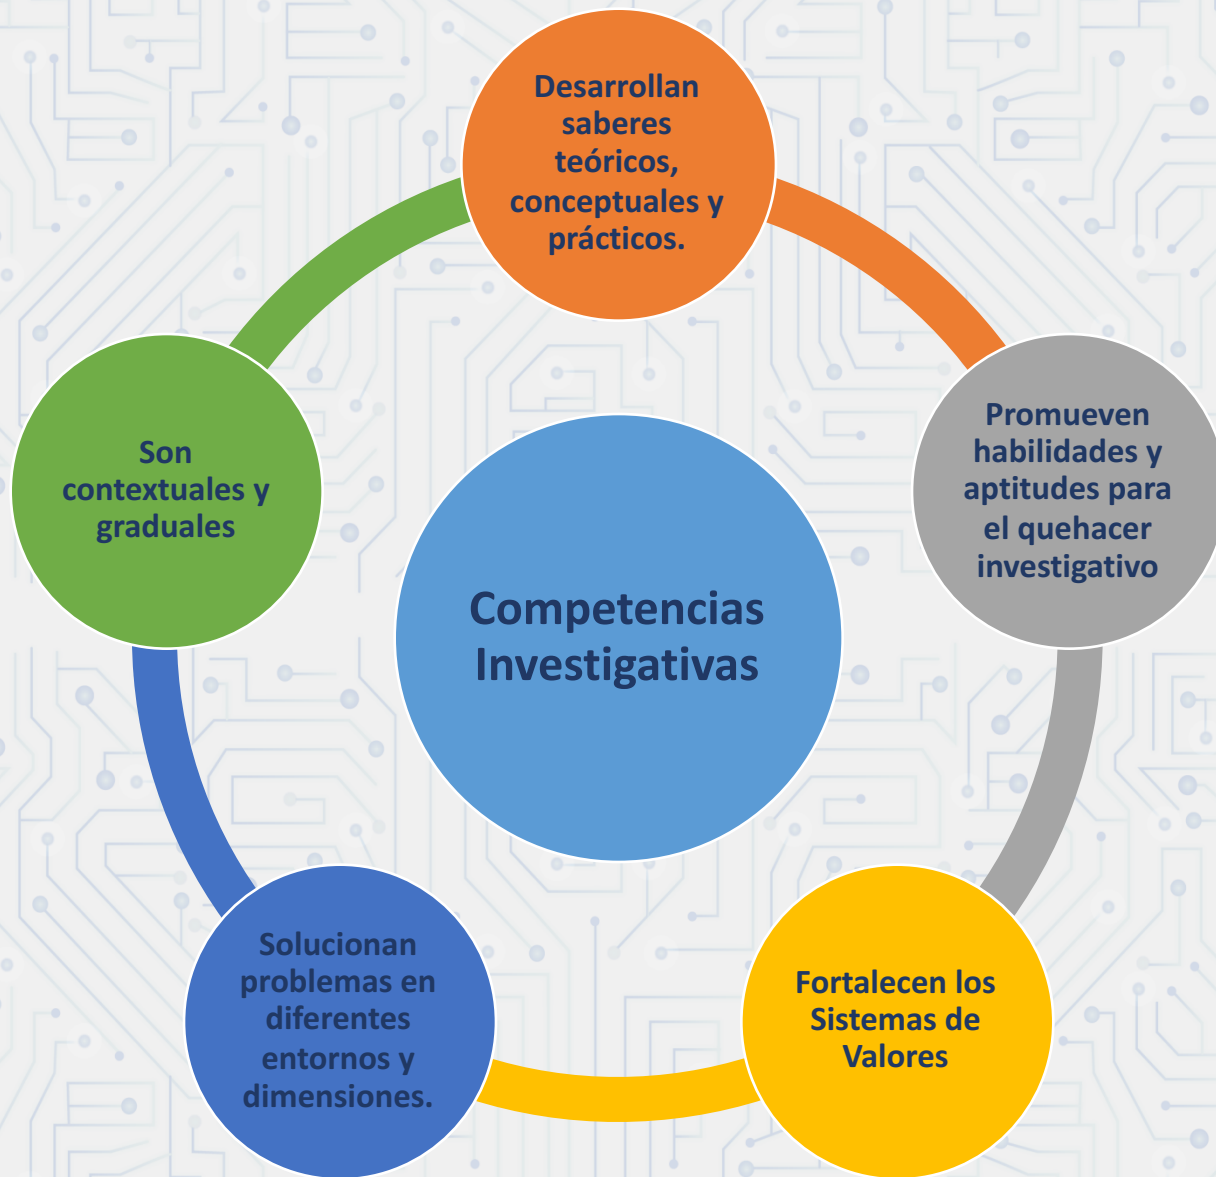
Desarrollan saberes teóricos, conceptuales y prácticos.

Promueven habilidades y aptitudes para el quehacer investigativo

Fortalecen los Sistemas de Valores

Solucionan problemas en diferentes entornos y dimensiones.

Son contextuales y graduales

Competencias Investigativas